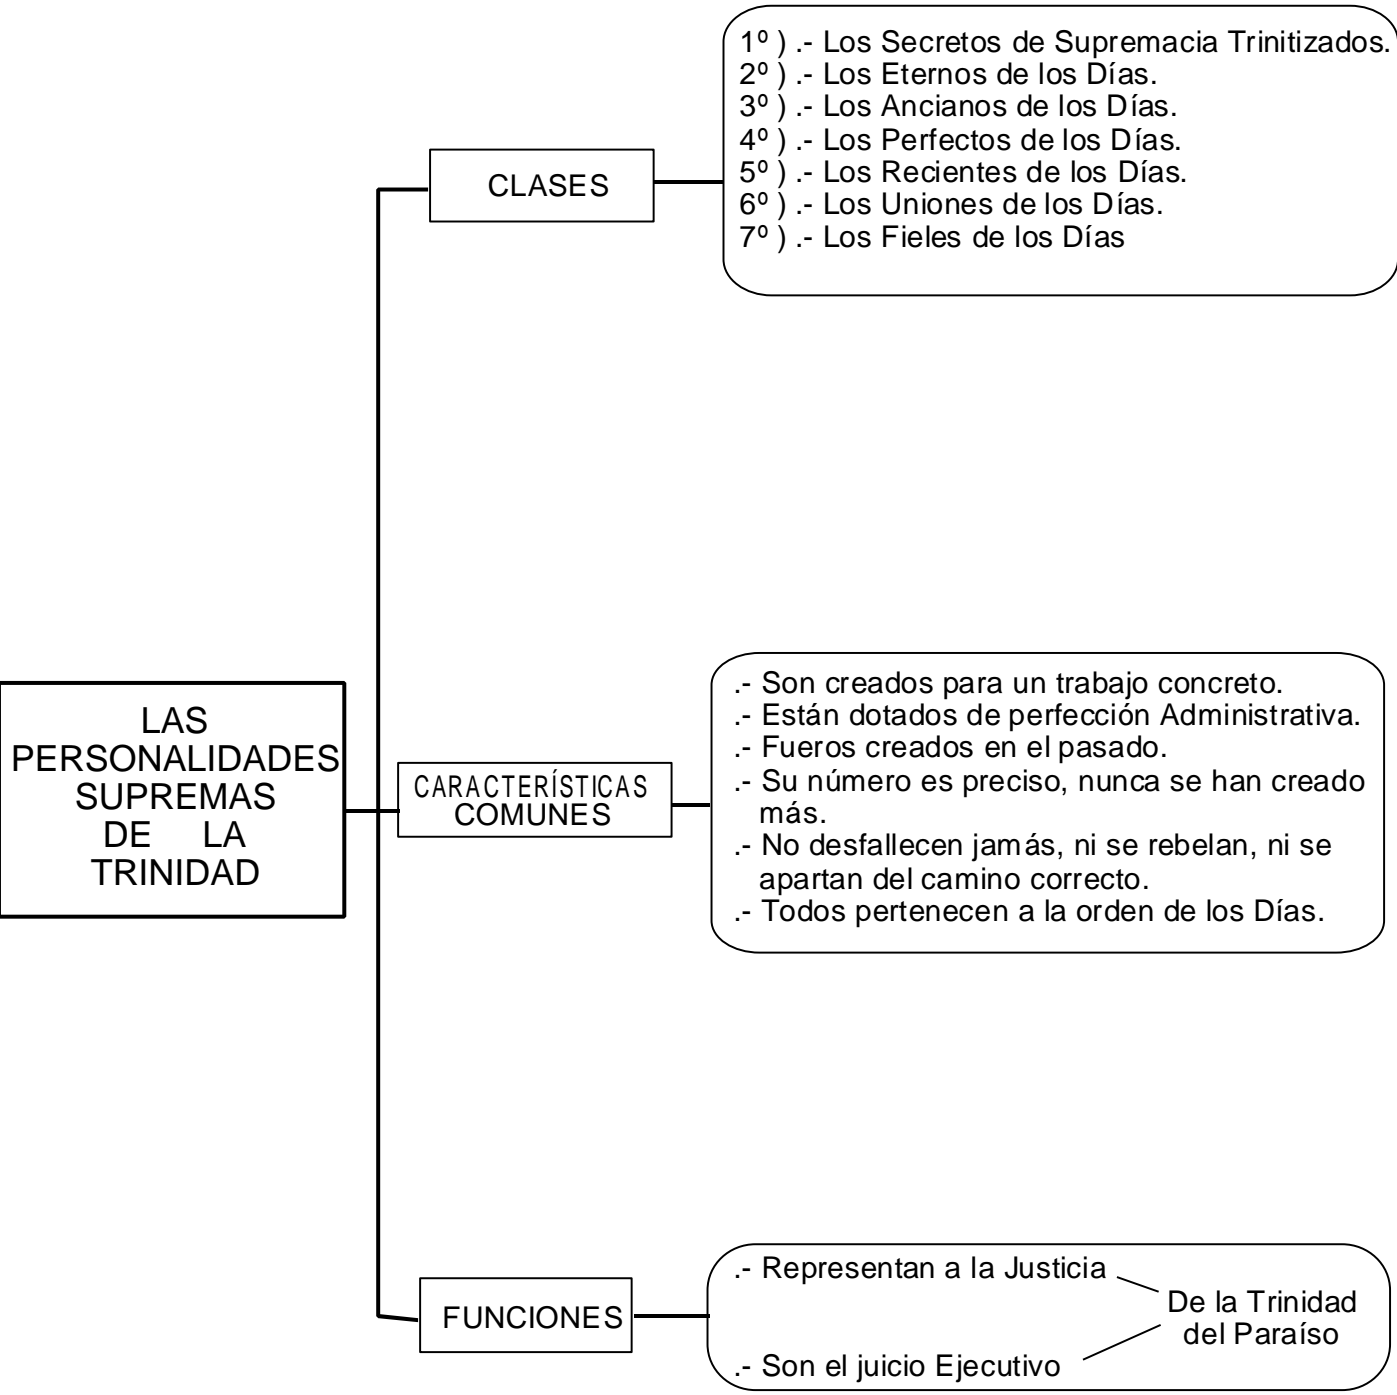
LAS PERSONALIDADES SUPREMAS DE LA TRINIDAD

CLASES

1º ) .- Los Secretos de Supremacia Trinitizados.
2º ) .- Los Eternos de los Días.
3º ) .- Los Ancianos de los Días.
4º ) .- Los Perfectos de los Días.
5º ) .- Los Recientes de los Días.
6º ) .- Los Uniones de los Días.
7º ) .- Los Fieles de los Días

CARACTERÍSTICAS COMUNES

.- Son creados para un trabajo concreto.
.- Están dotados de perfección Administrativa.
.- Fueros creados en el pasado.
.- Su número es preciso, nunca se han creado más.
.- No desfallecen jamás, ni se rebelan, ni se apartan del camino correcto.
.- Todos pertenecen a la orden de los Días.

FUNCIONES

.- Representan a la Justicia
.- Son el juicio Ejecutivo
De la Trinidad del Paraíso